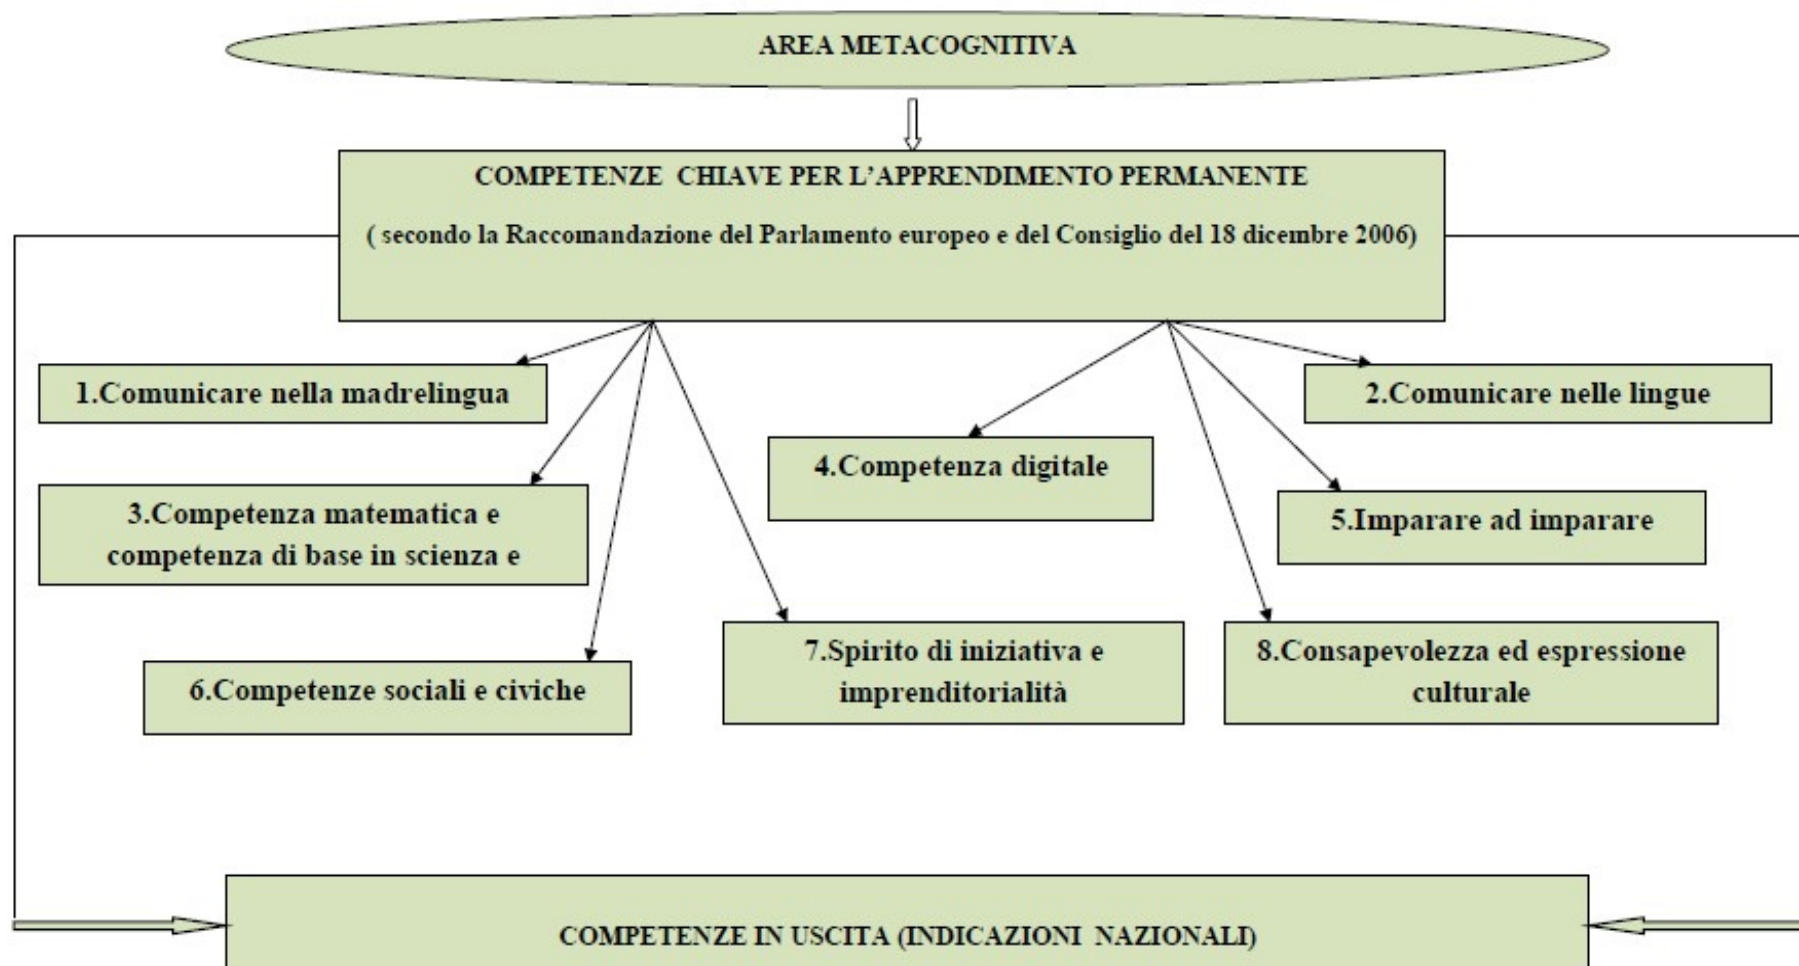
AREA METACOGNITIVA

COMPETENZE CHIAVE PER L'APPRENDIMENTO PERMANENTE

( secondo la Raccomandazione del Parlamento europeo e del Consiglio del 18 dicembre 2006)

1.Comunicare nella madrelingua

2.Comunicare nelle lingue

4.Competenza digitale

3.Competenza matematica e competenza di base in scienza e

5.Imparare ad imparare

6.Competenze sociali e civiche

7.Spirito di iniziativa e imprenditorialità

8.Consapevolezza ed espressione culturale

COMPETENZE IN USCITA (INDICAZIONI NAZIONALI)